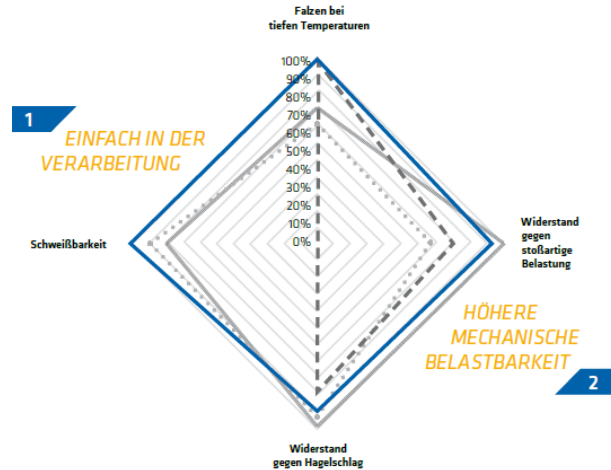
Falzen bei tiefen Temperaturen

100%
90%
80%
70%
60%
50%
40%
30%
20%
10%
0%

1

EINFACH IN DER VERARBEITUNG

Schweißbarkeit

Widerstand gegen stoßartige Belastung

HÖHERE MECHANISCHE BELASTBARKEIT

2

Widerstand gegen Hagelschlag